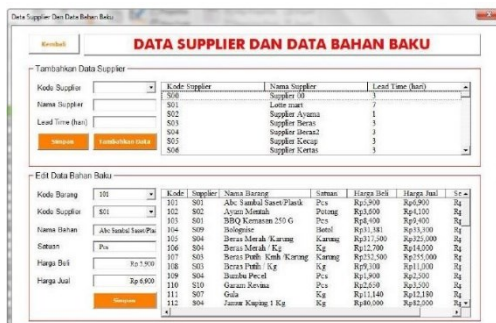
Data Supplier Dan Data Bahan Baku

Kembali

DATA SUPPLIER DAN DATA BAHAN BAKU

Tambahkan Data Supplier

Kode Supplier

Nama Supplier

Lead Time (hari)

Simpan

Tambahkan Data

| Kode Supplier | Nama Supplier | Lead Time (hari) |
|---|---|---|
| S00 | Supplier 00 | 3 |
| S01 | Lotte mart | 7 |
| S02 | Supplier Ayama | 1 |
| S03 | Supplier Beras | 5 |
| S04 | Supplier Beras2 | 3 |
| S05 | Supplier Kecap | 3 |
| S06 | Supplier Kertas | 3 |

Edit Data Bahan Baku

Kode Barang 101

Kode Supplier S01

Nama Bahan Abc Sambal Saset/Pla

Satuan Pcs

Harga Beli Rp 7,500

Harga Jual Rp 6,900

Simpan

| Kode | Supplier | Nama Barang | Satuan | Harga Beli | Harga Jual | Se |
|---|---|---|---|---|---|---|
| 101 | S01 | Abc Sambal Saset/Plastik | Pcs | Rp6,900 | Rp6,900 | Rp |
| 102 | S02 | Ayam Mentah | Potong | Rp3,600 | Rp4,100 | Rp |
| 103 | S01 | BBQ Kemasan 250 G | Pcs | Rp8,400 | Rp9,400 | Rp |
| 104 | S09 | Bologuise | Botol | Rp31,381 | Rp33,300 | Rp |
| 105 | S04 | Beras Merah /Karung | Karung | Rp317,500 | Rp325,000 | Rp |
| 106 | S04 | Beras Merah / Kg | Kg | Rp12,700 | Rp14,000 | Rp |
| 107 | S03 | Beras Putih Kmh /Karung | Karung | Rp252,500 | Rp255,000 | Rp |
| 108 | S03 | Beras Putih / Kg | Kg | Rp9,300 | Rp11,000 | Rp |
| 109 | S04 | Bumbu Pecel | Pcs | Rp1,900 | Rp2,500 | Rp |
| 110 | S10 | Garam Revina | Pcs | Rp2,650 | Rp3,500 | Rp |
| 111 | S07 | Gula | Kg | Rp11,140 | Rp12,180 | Rp |
| 112 | S04 | Jamur Kuping 1 Kg | Kg | Rp80,000 | Rp82,000 | Rp |